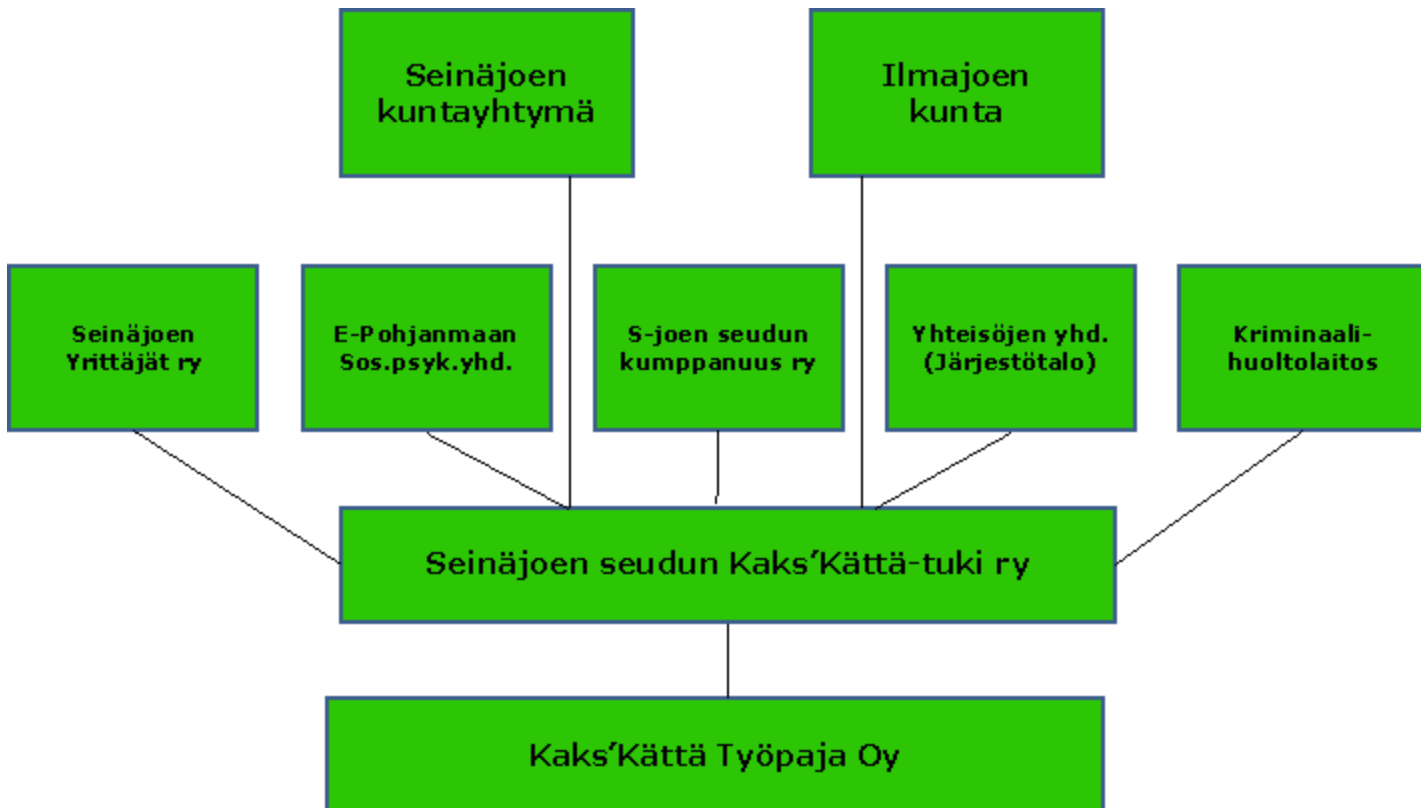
Seinäjoen kuntayhtymä

Ilmajoen kunta

Seinäjoen Yrittäjät ry

E-Pohjanmaan Sos.psyk.yhd.

S-joen seudun kumppanuus ry

Yhteisöjen yhd. (Järjestötalo)

Kriminaalihuoltolaitos

Seinäjoen seudun Kaks'Kättä-tuki ry

Kaks'Kättä Työpaja Oy